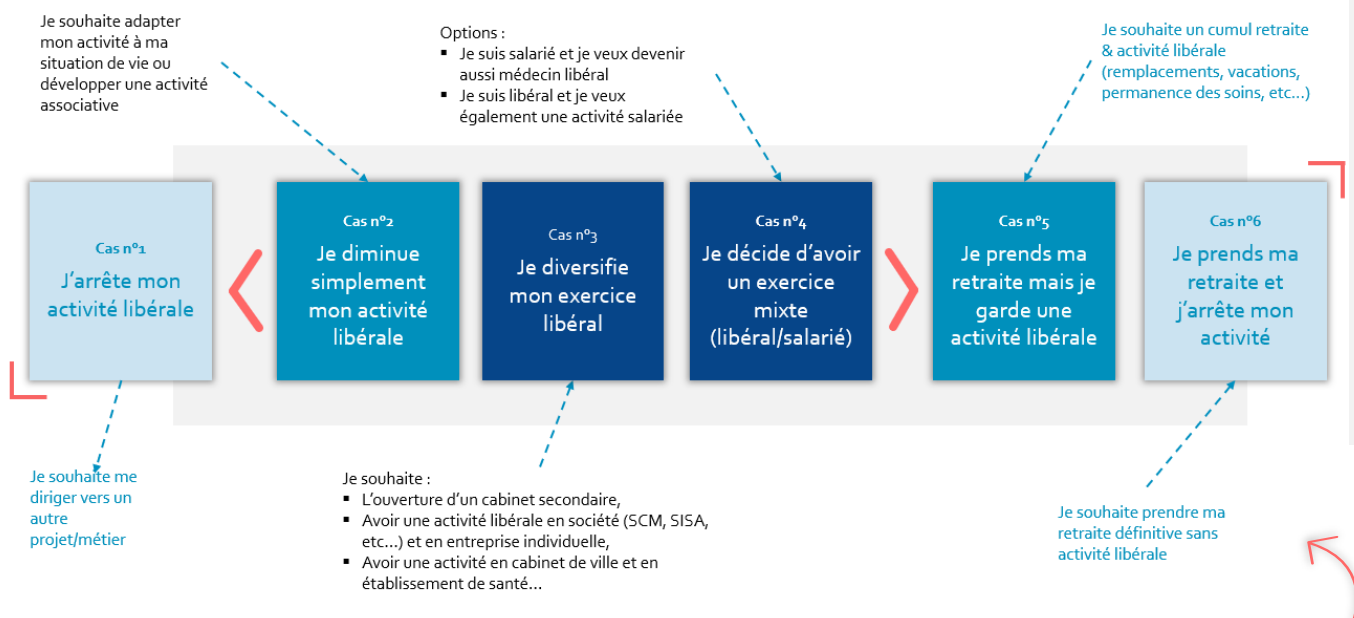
Je souhaite adapter mon activité à ma situation de vie ou développer une activité associative

Options :
▪ Je suis salarié et je veux devenir aussi médecin libéral
▪ Je suis libéral et je veux également une activité salariée

Je souhaite un cumul retraite & activité libérale (remplacements, vacations, permanence des soins, etc…)

Cas n°1
J'arrête mon activité libérale

Cas n°2
Je diminue simplement mon activité libérale

Cas n°3
Je diversifie mon exercice libéral

Cas n°4
Je décide d'avoir un exercice mixte (libéral/salarié)

Cas n°5
Je prends ma retraite mais je garde une activité libérale

Cas n°6
Je prends ma retraite et j'arrête mon activité

Je souhaite me diriger vers un autre projet/métier

Je souhaite :
▪ L'ouverture d'un cabinet secondaire,
▪ Avoir une activité libérale en société (SCM, SISA, etc…) et en entreprise individuelle,
▪ Avoir une activité en cabinet de ville et en établissement de santé…

Je souhaite prendre ma retraite définitive sans activité libérale